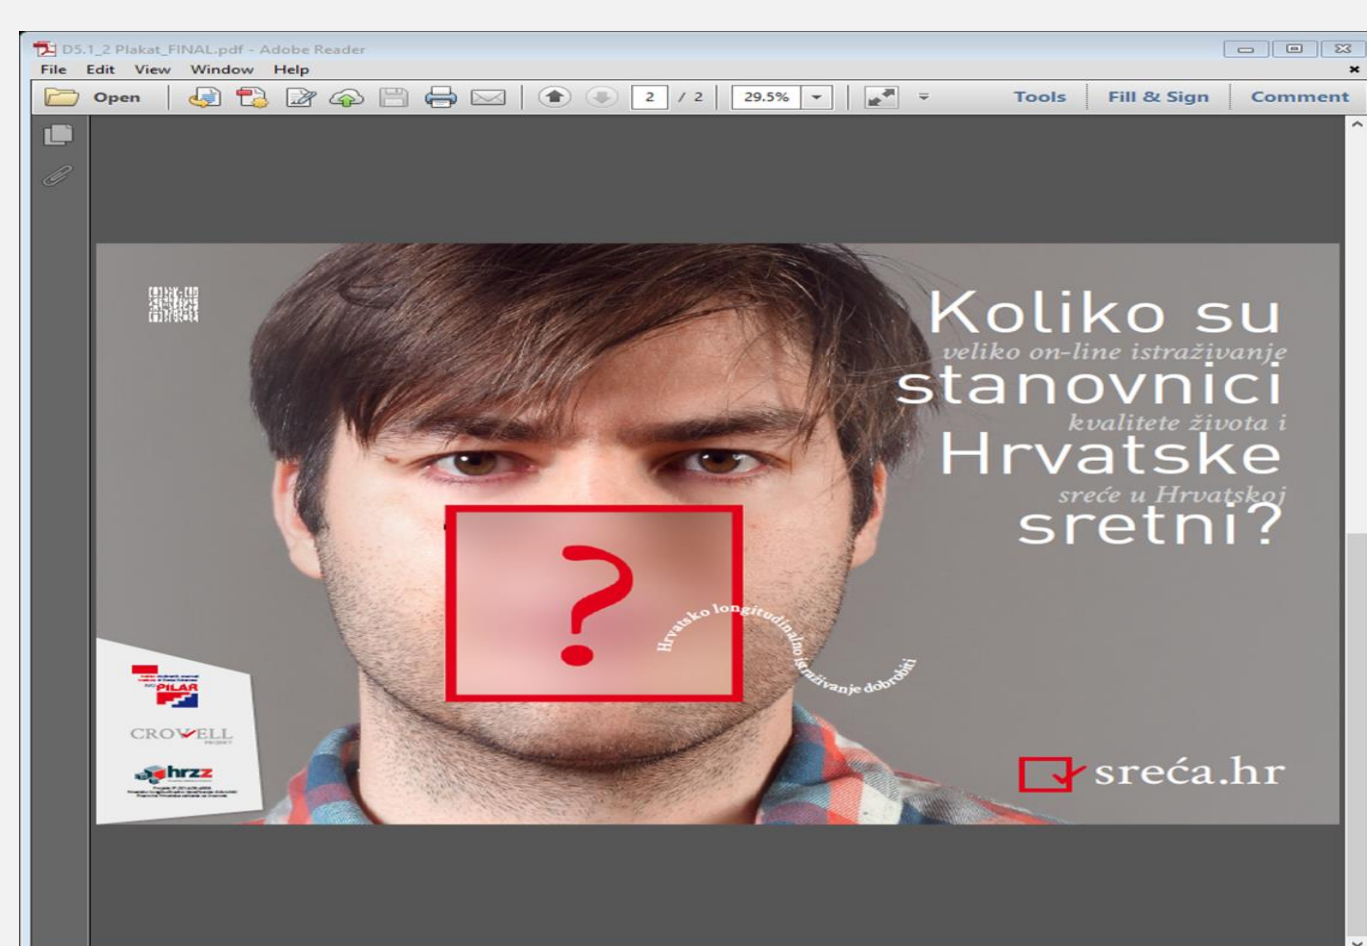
D5.1_2 Plakat_FINAL.pdf - Adobe Reader

File Edit View Window Help

Open 2 / 2 29.5% Tools Fill & Sign Comment

Koliko su
veliko on-line istraživanje
stanovnici
kvalitete života i
Hrvatske
sreće u Hrvatskoj
sretni?

?

Hrvatsko longitudinalno istraživanje dobrobiti

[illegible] PILAR

CROWELL PROJECT

hrzz

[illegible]

sreća.hr